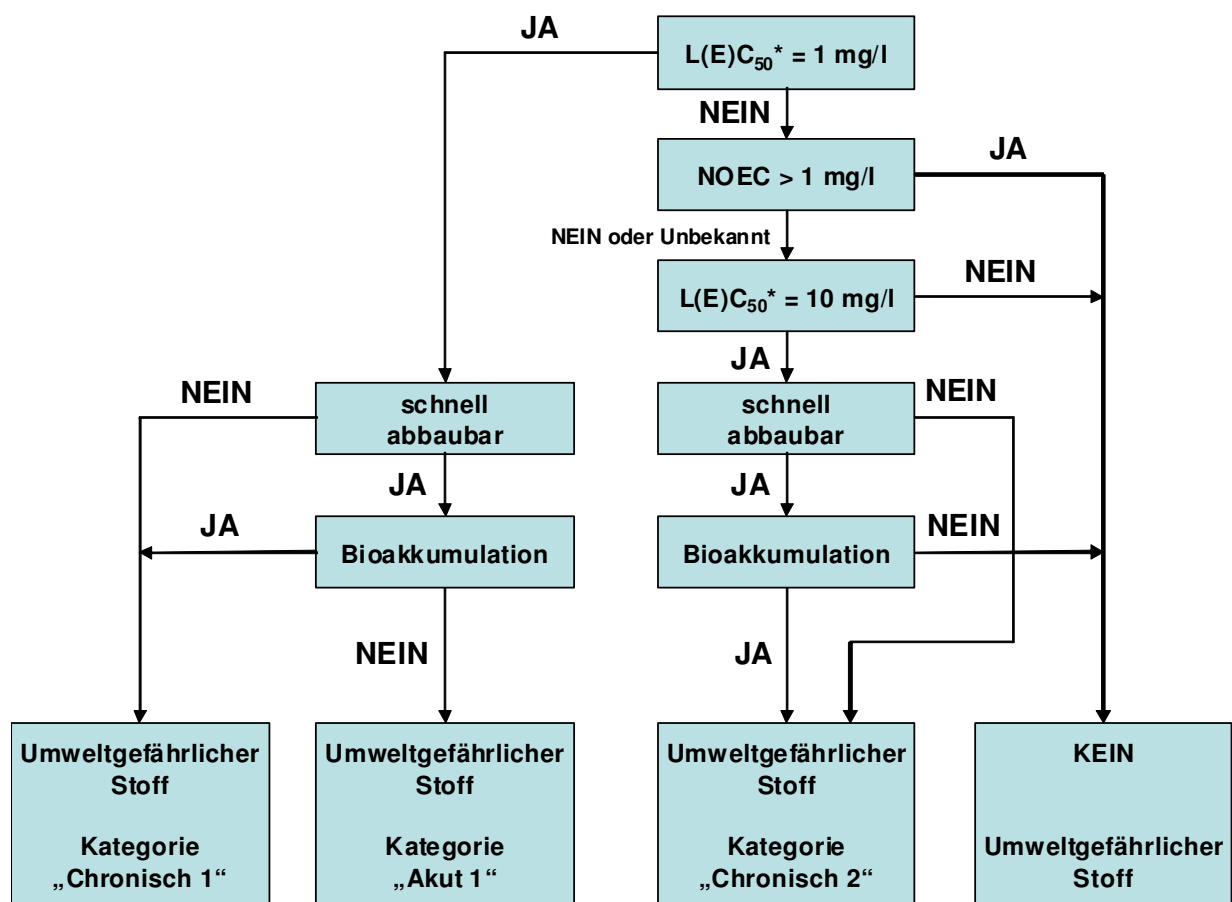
JA

$L(E)C_{50}$* = 1 mg/l

NEIN

NOEC > 1 mg/l

JA

NEIN oder Unbekannt

$L(E)C_{50}$* = 10 mg/l

NEIN

JA

NEIN

schnell abbaubar

schnell abbaubar

NEIN

JA

JA

JA

Bioakkumulation

Bioakkumulation

NEIN

NEIN

JA

Umweltgefährlicher Stoff

Kategorie „Chronisch 1“

Umweltgefährlicher Stoff

Kategorie „Akut 1“

Umweltgefährlicher Stoff

Kategorie „Chronisch 2“

KEIN

Umweltgefährlicher Stoff